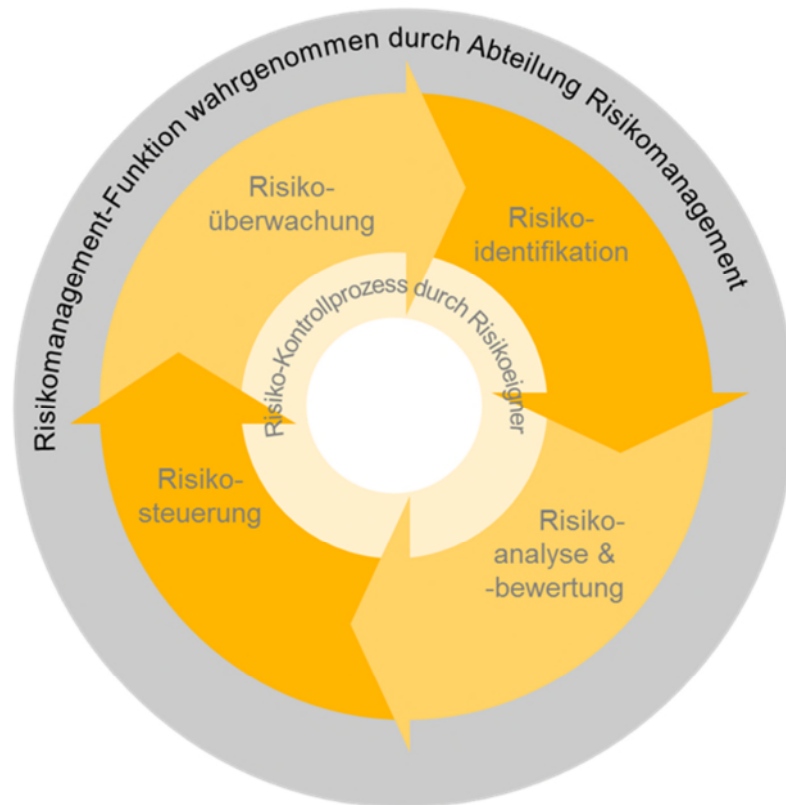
Risikomanagement-Funktion wahrgenommen durch Abteilung Risikomanagement

Risiko-überwachung

Risiko-identifikation

Risiko-analyse & -bewertung

Risiko-steuerung

Risiko-Kontrollprozess durch Risikoeigner